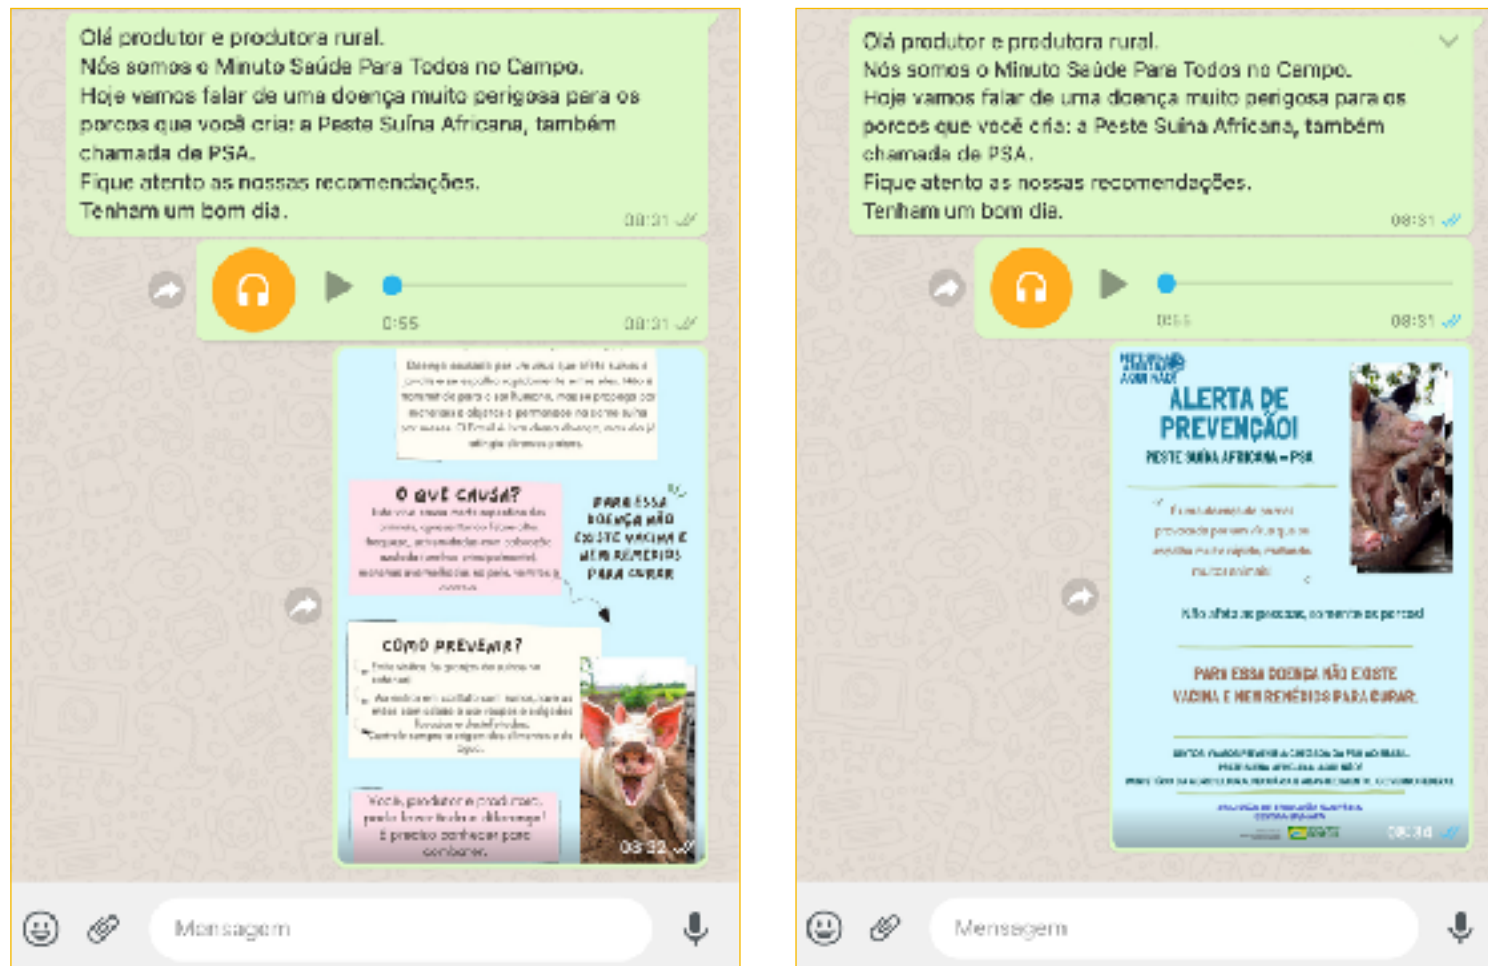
Olá produtor e produtora rural.
Nós somos o Minuto Saúde Para Todos no Campo.
Hoje vamos falar de uma doença muito perigosa para os porcos que você cria: a Peste Suína Africana, também chamada de PSA.
Fique atento as nossas recomendações.
Tenham um bom dia.
08:31

0:55
08:31

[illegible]

O QUE CAUSA?
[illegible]

PARA ESSA DOENÇA NÃO EXISTE VACINA E NEM REMÉDIOS PARA CURAR

COMO PREVENIR?
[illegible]

Você, produtor e produtora, pode levar todo o diferença! É preciso conhecer para combater.
08:32

Mensagem

Olá produtor e produtora rural.
Nós somos o Minuto Saúde Para Todos no Campo.
Hoje vamos falar de uma doença muito perigosa para os porcos que você cria: a Peste Suína Africana, também chamada de PSA.
Fique atento as nossas recomendações.
Tenham um bom dia.
08:31

0:55
08:31

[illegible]
ALERTA DE PREVENÇÃO!
PESTE SUÍNA AFRICANA – PSA
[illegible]
Não afeta as pessoas, somente os porcos!
PARA ESSA DOENÇA NÃO EXISTE VACINA E NEM REMÉDIOS PARA CURAR.
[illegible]
08:34

Mensagem